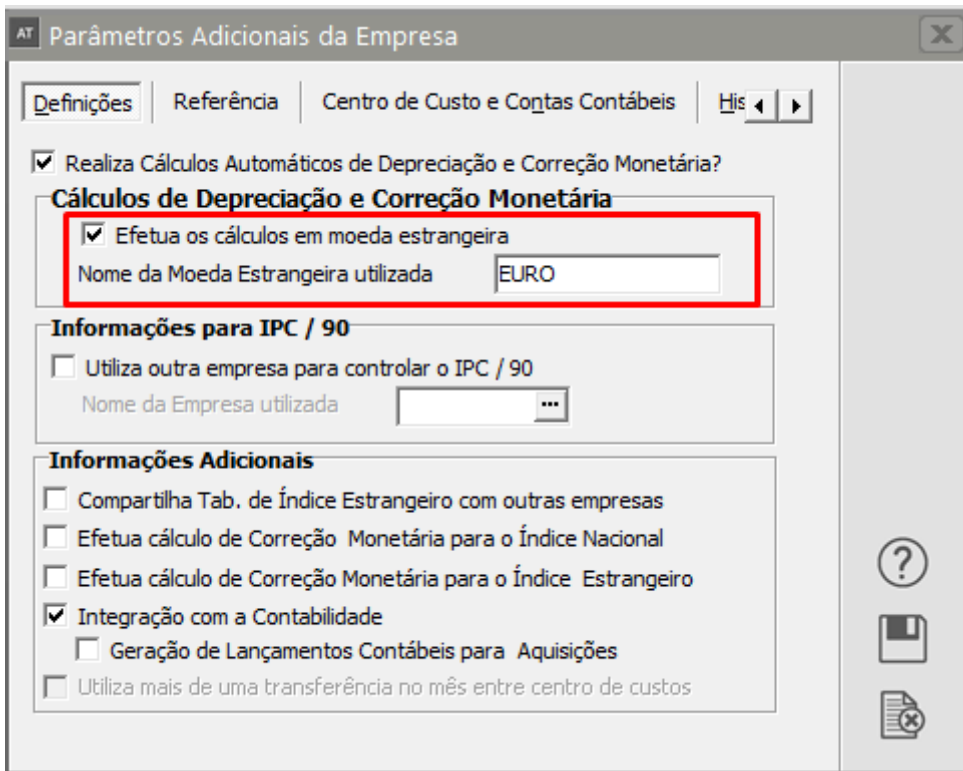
AT Parâmetros Adicionais da Empresa

Definições | Referência | Centro de Custo e Contas Contábeis | His

Realiza Cálculos Automáticos de Depreciação e Correção Monetária?

Cálculos de Depreciação e Correção Monetária

Efetua os cálculos em moeda estrangeira

Nome da Moeda Estrangeira utilizada EURO

Informações para IPC / 90

Utiliza outra empresa para controlar o IPC / 90

Nome da Empresa utilizada ...

Informações Adicionais

Compartilha Tab. de Índice Estrangeiro com outras empresas

Efetua cálculo de Correção Monetária para o Índice Nacional

Efetua cálculo de Correção Monetária para o Índice Estrangeiro

Integração com a Contabilidade

Geração de Lançamentos Contábeis para Aquisições

Utiliza mais de uma transferência no mês entre centro de custos